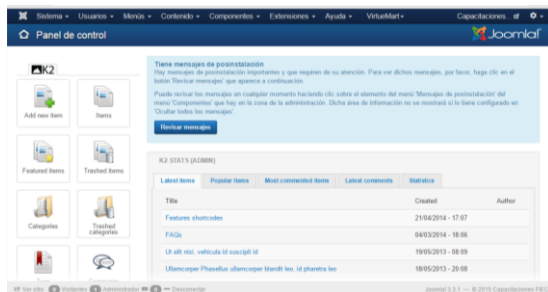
Sistema ▾ Usuarios ▾ Menús ▾ Contenido ▾ Componentes ▾ Extensiones ▾ Ayuda ▾ VirtueMart ▾ Capacitaciones

Panel de control

Joomla!

K2

Add new item

Items

Featured items

Trashed items

Categories

Trashed categories

Tiene mensajes de posinstalación

Hay mensajes de posinstalación importantes y que requieren de su atención. Para ver dichos mensajes, por favor, haga clic en el botón 'Revisar mensajes' que aparece a continuación.

Puede revisar los mensajes en cualquier momento haciendo clic sobre el elemento del menú 'Mensajes de posinstalación' del menú 'Componentes' que hay en la zona de la administración. Dicha área de información no se mostrará si lo tiene configurado en 'Ocultar todos los mensajes'.

Revisar mensajes

K2 STATS (ADMIN)

Latest items | Popular items | Most commented items | Latest comments | Statistics

| Title | Created | Author |
|---|---|---|
| Features shortcodes | 21/04/2014 - 17:07 | |
| FAQs | 04/03/2014 - 18:06 | |
| Ut elit nisl, vehicula id suscipit id | 19/05/2013 - 08:09 | |
| Ullamcorper Phasellus ullamcorper blandit leo, id pharetra leo | 18/05/2013 - 20:08 | |

Ver sitio 0 Visitantes 1 Administrador 0 — Desconectar

Joomla! 3.3.1 — © 2015 Capacitaciones FBS